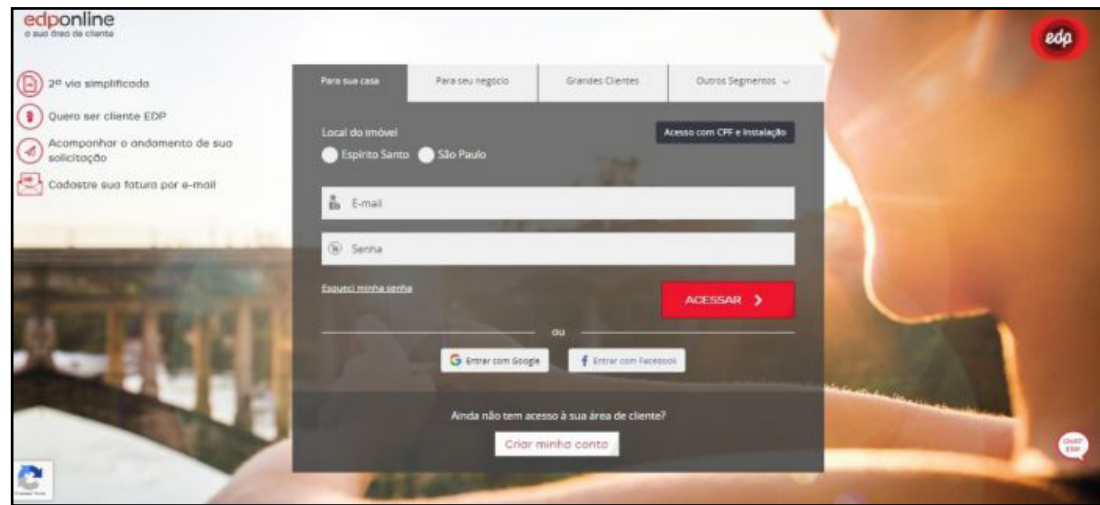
edponline
o sua área do cliente

2ª via simplificada

Quero ser cliente EDP

Acompanhar o andamento de sua solicitação

Cadastre sua fatura por e-mail

edp

| Para sua casa | Para seu negócio | Grandes Clientes | Outros Segmentos |
|---|---|---|---|

Local do imóvel

Acesso com CPF e Instalação

Espírito Santo

São Paulo

E-mail

Senha

Esqueci minha senha

ACESSAR

ou

Entrar com Google

Entrar com Facebook

Ainda não tem acesso à sua área de cliente?

Criar minha conta

CHAT EDP